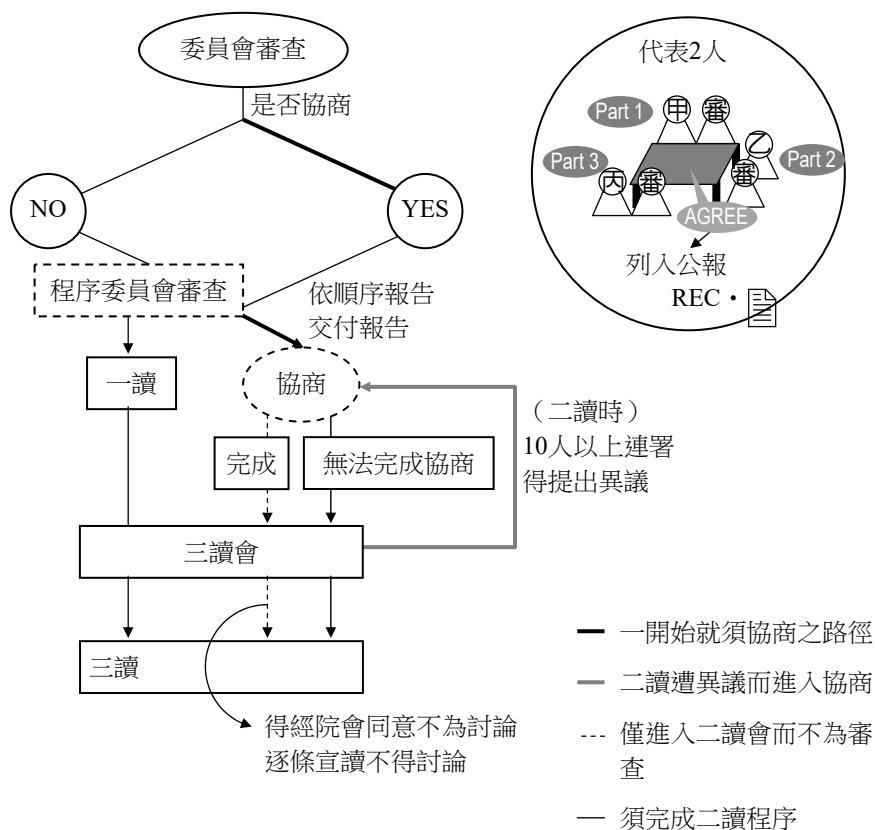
委員會審查

是否協商

NO

YES

程序委員會審查

依順序報告
交付報告

一讀

協商

（二讀時）
10人以上連署
得提出異議

完成

無法完成協商

三讀會

三讀

得經院會同意不為討論
逐條宣讀不得討論

代表2人

Part 1

甲

審

Part 3

乙

Part 2

丙

審

審

AGREE

列入公報

REC・

一開始就須協商之路徑

二讀遭異議而進入協商

僅進入二讀會而不為審查

須完成二讀程序